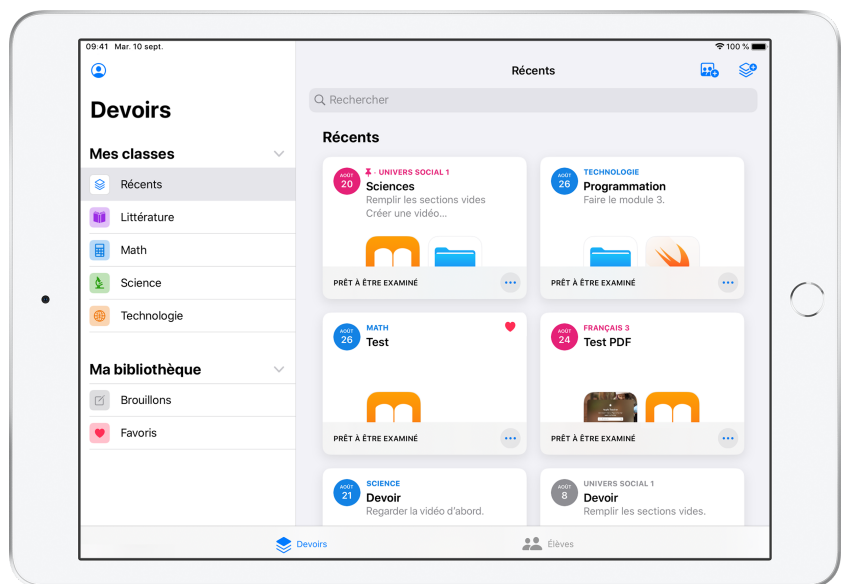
09:41 Mar. 10 sept.

100 %

Devoirs

Mes classes

Récents

Littérature

Math

Science

Technologie

Ma bibliothèque

Brouillons

Favoris

Récents

Rechercher

Récents

AOÛT 20 · UNIVERS SOCIAL 1
Sciences
Remplir les sections vides
Créer une vidéo…
PRÊT À ÊTRE EXAMINÉ

AOÛT 26 TECHNOLOGIE
Programmation
Faire le module 3.
PRÊT À ÊTRE EXAMINÉ

AOÛT 26 MATH
Test
PRÊT À ÊTRE EXAMINÉ

AOÛT 24 FRANÇAIS 3
Test PDF
PRÊT À ÊTRE EXAMINÉ

AOÛT 21 SCIENCE
Devoir
Regarder la vidéo d'abord.

AOÛT 8 UNIVERS SOCIAL 1
Devoir
Remplir les sections vides.

Devoirs

Élèves